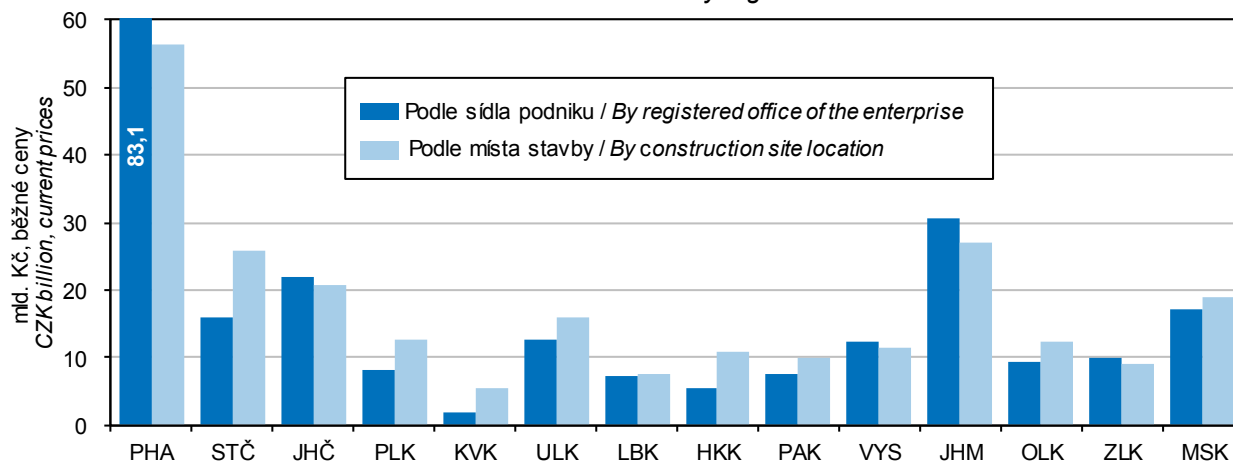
mld. Kč, běžné ceny
CZK billion, current prices

60
50
40
30
20
10
0

83,1

Podle sídla podniku / By registered office of the enterprise
Podle místa stavby / By construction site location

PHA STČ JHČ PLK KVK ULK LBK HKK PAK VYS JHM OLK ZLK MSK